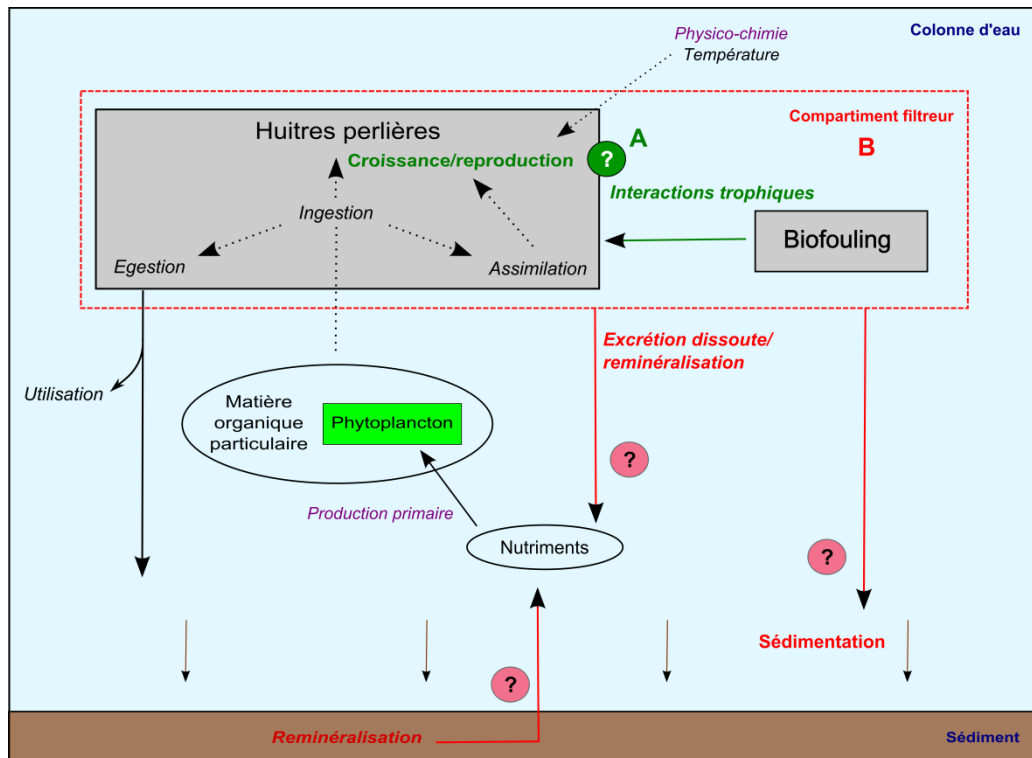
Colonne d'eau

Physico-chimie
Température

Compartiment filtreur

Huitres perlières
Croissance/reproduction
? A
B
Interactions trophiques
Ingestion
Egestion
Assimilation
Biofouling

Excrétion dissoute/ reminéralisation

Utilisation

Matière organique particulaire
Phytoplancton

?

Production primaire
Nutriments

?

Sédimentation

?

Reminéralisation

Sédiment